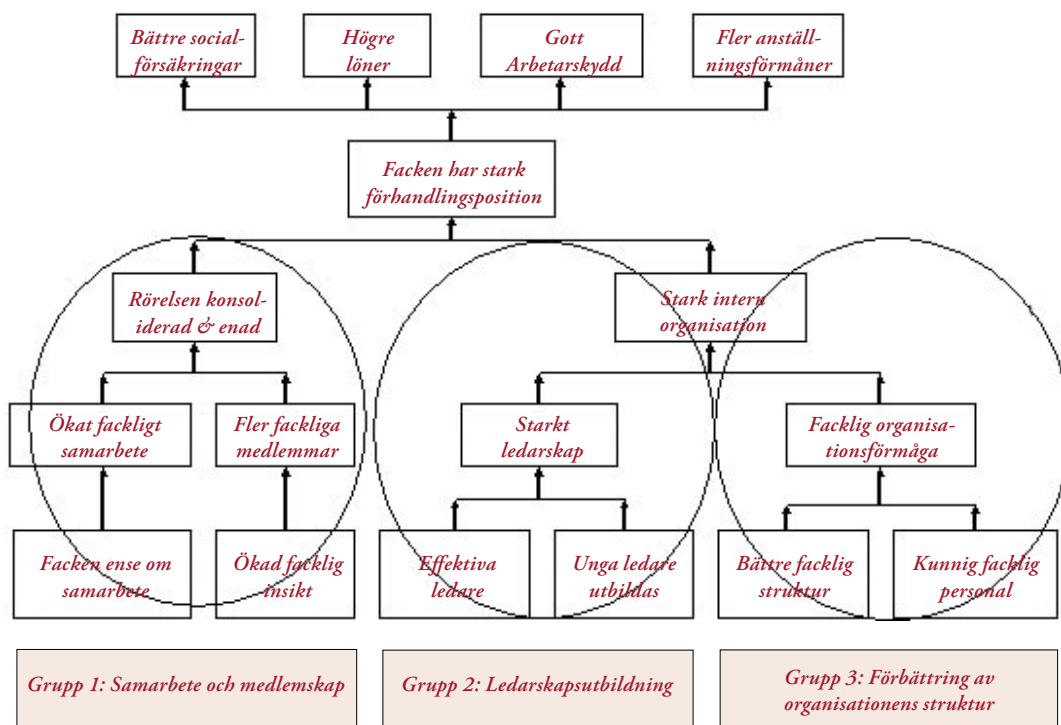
Bättre socialförsäkringar

Högre löner

Gott Arbetarskydd

Fler anställningsförmåner

Facken har stark förhandlingsposition

Rörelsen konsoliderad & enad

Stark intern organisation

Ökat fackligt samarbete

Fler fackliga medlemmar

Starkt ledarskap

Facklig organisationsförmåga

Facken ense om samarbete

Ökad facklig insikt

Effektiva ledare

Unga ledare utbildas

Bättre facklig struktur

Kunnig facklig personal

Grupp 1: Samarbete och medlemskap

Grupp 2: Ledarskapsutbildning

Grupp 3: Förbättring av organisationens struktur